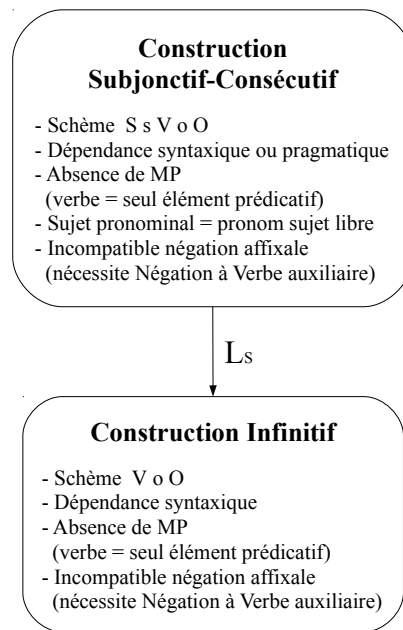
**Construction Subjonctif-Consécutif**

- Schème S s V o O
- Dépendance syntaxique ou pragmatique
- Absence de MP (verbe = seul élément prédicatif)
- Sujet pronominal = pronom sujet libre
- Incompatible négation affixale (nécessite Négation à Verbe auxiliaire)

Ls

**Construction Infinitif**

- Schème V o O
- Dépendance syntaxique
- Absence de MP (verbe = seul élément prédicatif)
- Incompatible négation affixale (nécessite Négation à Verbe auxiliaire)